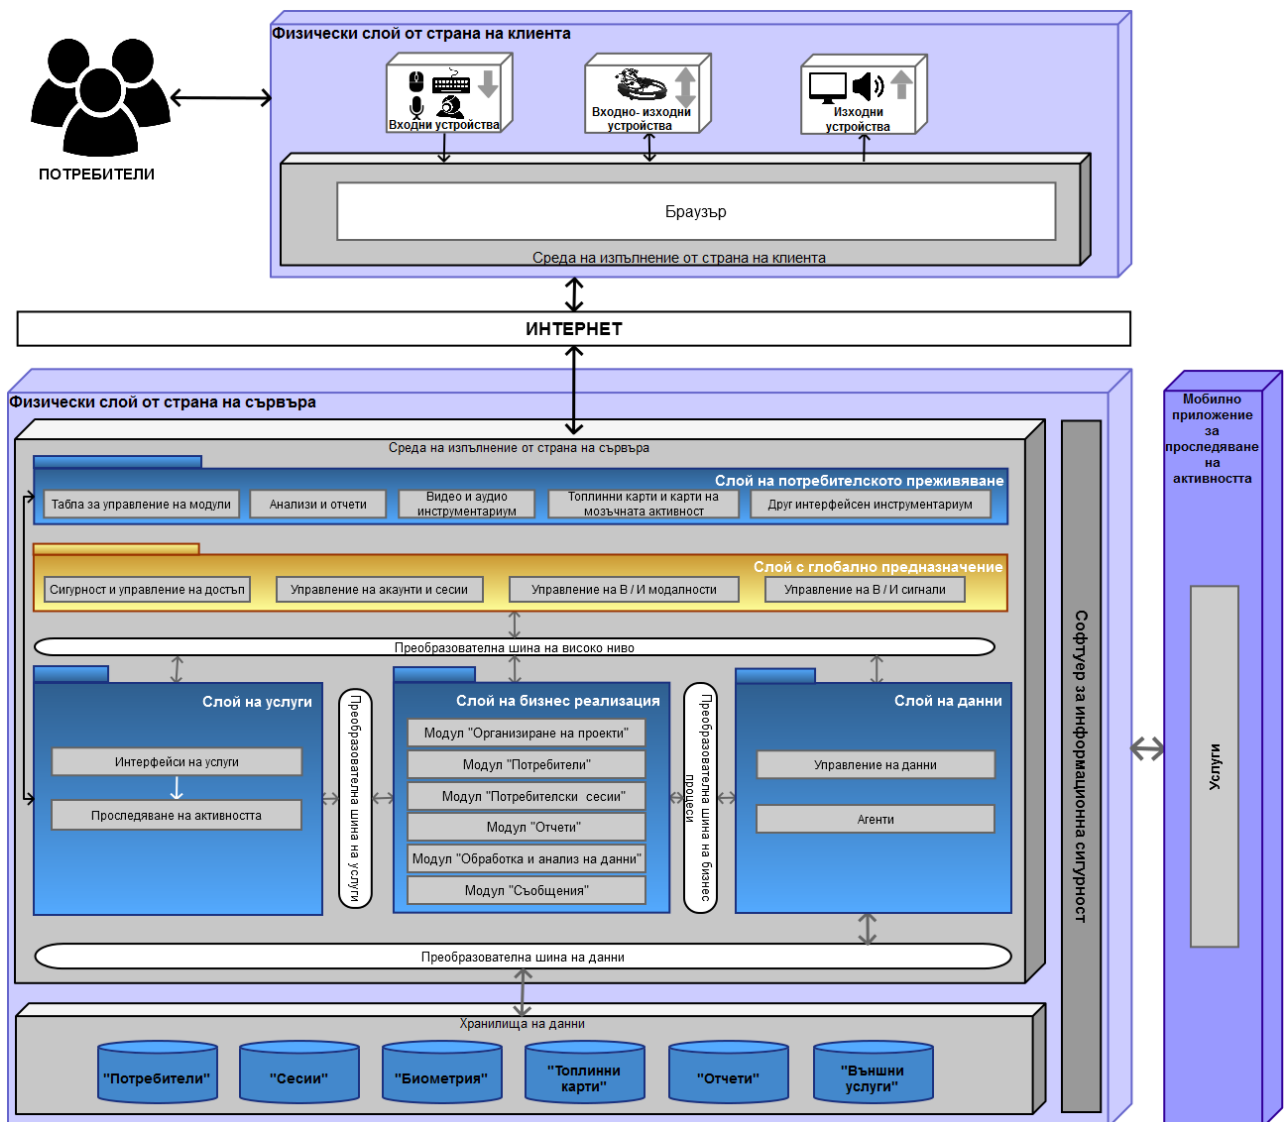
ПОТРЕБИТЕЛИ

Физически слой от страна на клиента

Входни устройства

Входно- изходни устройства

Изходни устройства

Браузър

Среда на изпълнение от страна на клиента

ИНТЕРНЕТ

Физически слой от страна на сървъра

Среда на изпълнение от страна на сървъра

Слой на потребителското преживяване

Табла за управление на модули

Анализи и отчети

Видео и аудио инструментариум

Топлинни карти и карти на мозъчната активност

Друг интерфейсен инструментариум

Слой с глобално предназначение

Сигурност и управление на достъп

Управление на акаунти и сесии

Управление на В / И модалности

Управление на В / И сигнали

Преобразователна шина на високо ниво

Слой на услуги

Интерфейси на услуги

Проследяване на активността

Преобразователна шина на услуги

Слой на бизнес реализация

Модул "Организиране на проекти"

Модул "Потребители"

Модул "Потребителски сесии"

Модул "Отчети"

Модул "Обработка и анализ на данни"

Модул "Съобщения"

Преобразователна шина на бизнес процеси

Слой на данни

Управление на данни

Агенти

Преобразователна шина на данни

Хранилища на данни

"Потребители"

"Сесии"

"Биометрия"

"Топлинни карти"

"Отчети"

"Външни услуги"

Софтуер за информационна сигурност

Мобилно приложение за проследяване на активността

Услуги